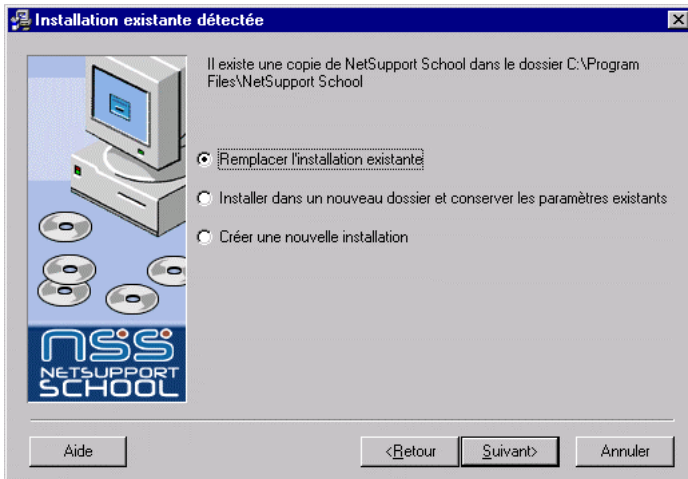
Installation existante détectée

Il existe une copie de NetSupport School dans le dossier C:\Program Files\NetSupport School

Remplacer l'installation existante

Installer dans un nouveau dossier et conserver les paramètres existants

Créer une nouvelle installation

nss
NETSUPPORT
SCHOOL

Aide

<Retour

Suivant>

Annuler